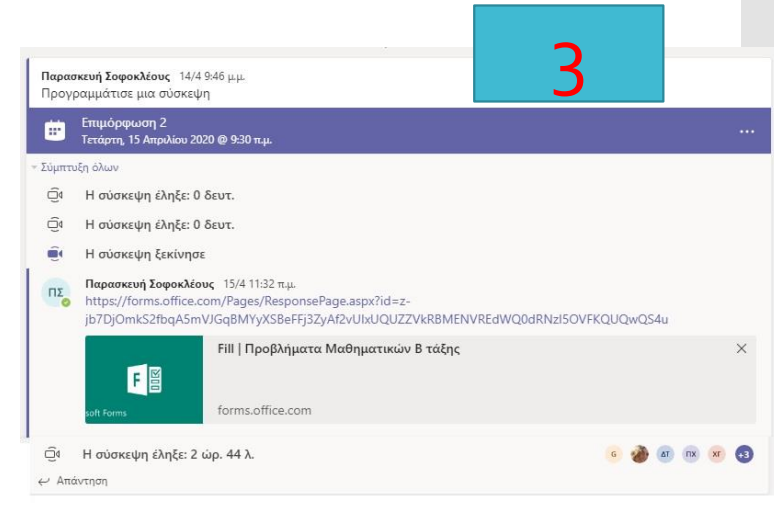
3

Παρασκευή Σοφοκλέους 14/4 9:46 μ.μ.
Προγραμμάτισε μια σύσκεψη

Επιμόρφωση 2
Τετάρτη, 15 Απριλίου 2020 @ 9:30 π.μ.

...

Σύμπτυξη όλων

Η σύσκεψη έληξε: 0 δευτ.

Η σύσκεψη έληξε: 0 δευτ.

Η σύσκεψη ξεκίνησε

ΠΣ

Παρασκευή Σοφοκλέους 15/4 11:32 π.μ.
https://forms.office.com/Pages/ResponsePage.aspx?id=z-jb7DjOmkS2fbqA5mVJGqBMYyXSBeFFj3ZyAf2vUlxUQUZZVkRBMENVREdWQ0dRNzI5OVFKQUQwQS4u

Fill | Προβλήματα Μαθηματικών Β τάξης

soft Forms

forms.office.com

Η σύσκεψη έληξε: 2 ώρ. 44 λ.

G ΔΤ ΠΧ ΧΓ +3

Απάντηση